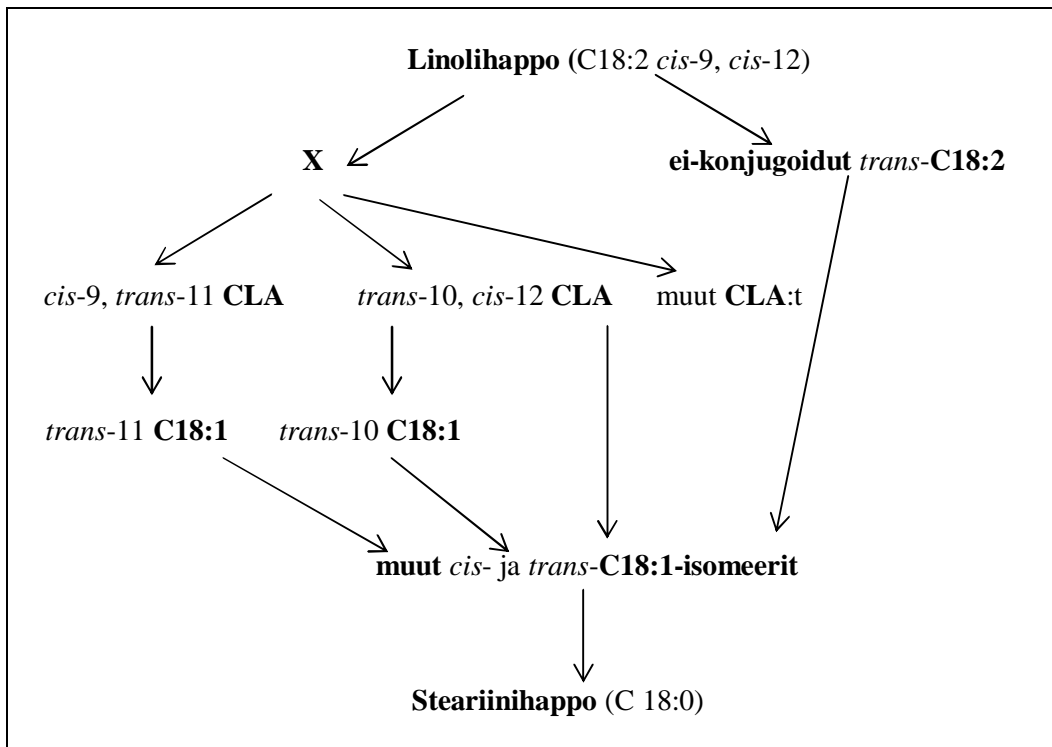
Linolihappo (C18:2 cis-9, cis-12)

X

ei-konjugoidut trans-C18:2

cis-9, trans-11 CLA

trans-10, cis-12 CLA

muut CLA:t

trans-11 C18:1

trans-10 C18:1

muut cis- ja trans-C18:1-isomeerit

Steariinihappo (C 18:0)